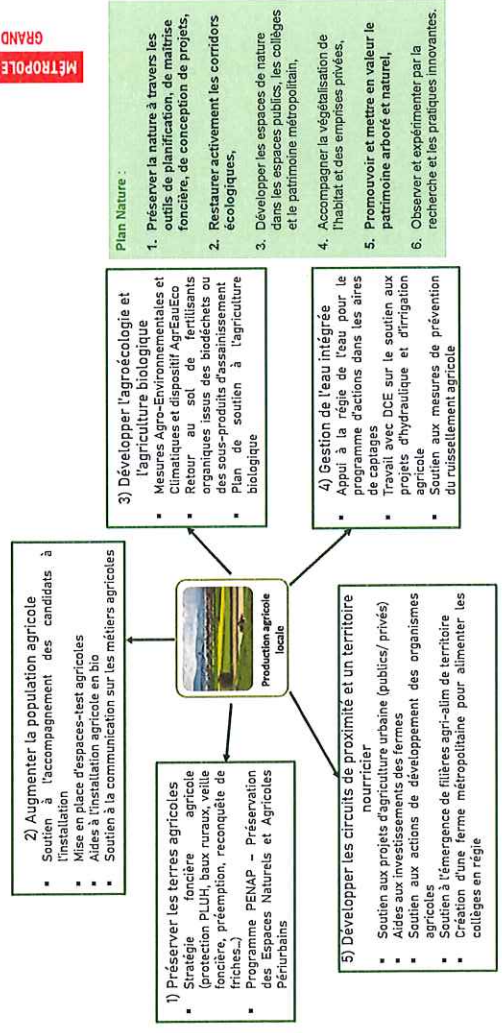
MÉTROPOLE
GRAND

Plan Nature :

1. Préserver la nature à travers les outils de planification, de maîtrise foncière, de conception de projets,
2. Restaurer activement les corridors écologiques,
3. Développer les espaces de nature dans les espaces publics, les collèges et le patrimoine métropolitain,
4. Accompagner la végétalisation de l'habitat et des emprises privées,
5. Promouvoir et mettre en valeur le patrimoine arboré et naturel,
6. Observer et expérimenter par la recherche et les pratiques innovantes.

2) Augmenter la population agricole
- Soutien à l'accompagnement des candidats à l'installation
- Mise en place d'espaces-test agricoles
- Aides à l'installation agricole en bio
- Soutien à la communication sur les métiers agricoles

3) Développer l'agroécologie et l'agriculture biologique
- Mesures Agro-Environnementales et Climatiques et dispositif AgrEauEco
- Retour au sol de fertilisants organiques issus des biodéchets ou des sous-produits d'assainissement
- Plan de soutien à l'agriculture biologique

Production agricole locale

4) Gestion de l'eau intégrée
- Appui à la régie de l'eau pour le programme d'actions dans les aires de captages
- Travail avec DCE sur le soutien aux projets d'hydraulique et d'irrigation agricole
- Soutien aux mesures de prévention du ruissellement agricole

1) Préserver les terres agricoles
- Stratégie foncière agricole (protection PLUH, baux ruraux, veille foncière, préemption, reconquête de friches...)
- Programme PENAP – Préservation des Espaces Naturels et Agricoles Périurbains

5) Développer les circuits de proximité et un territoire nourricier
- Soutien aux projets d'agriculture urbaine (publics/ privés)
- Aides aux investissements des fermes
- Soutien aux actions de développement des organismes agricoles
- Soutien à l'émergence de filières agri-alim de territoire
- Création d'une ferme métropolitaine pour alimenter les collèges en régie